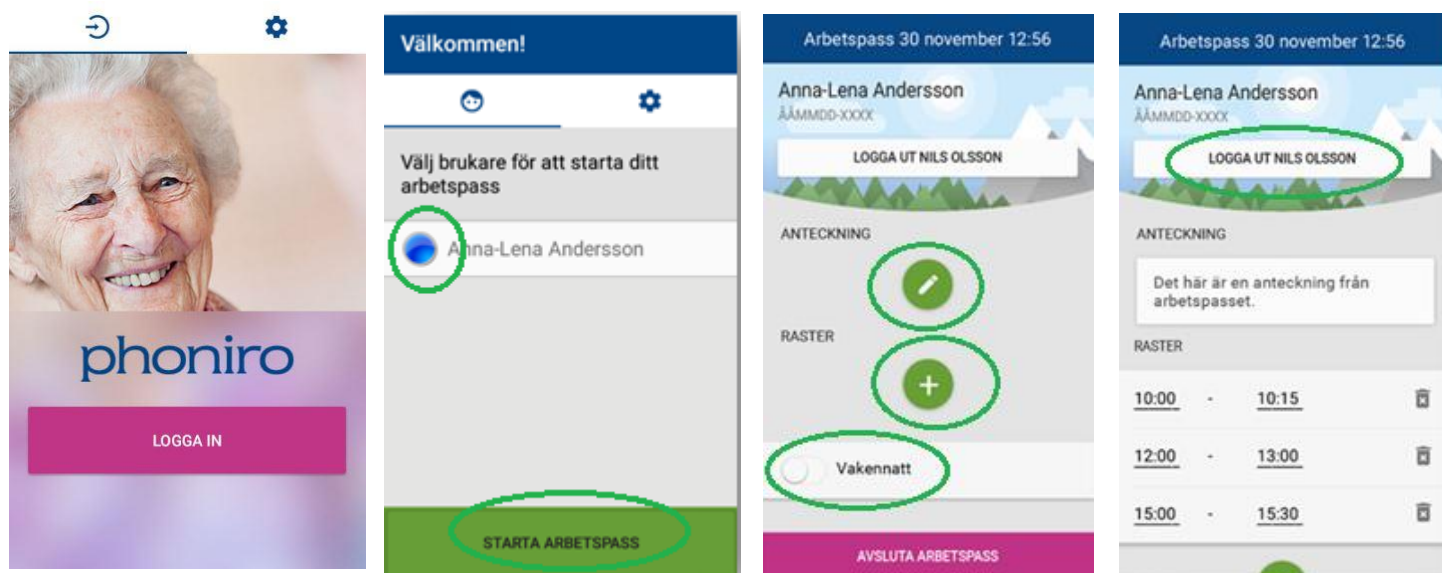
phoniro

LOGGA IN

Välkommen!

Välj brukare för att starta ditt arbetspass

Anna-Lena Andersson

STARTA ARBETSPASS

Arbetspass 30 november 12:56

Anna-Lena Andersson
ÅÅMMDD-XXXX

LOGGA UT NILS OLSSON

ANTECKNING

RASTER

Vakennatt

AVSLUTA ARBETSPASS

Arbetspass 30 november 12:56

Anna-Lena Andersson
ÅÅMMDD-XXXX

LOGGA UT NILS OLSSON

ANTECKNING

Det här är en anteckning från arbetspasset.

RASTER

| | | |
|---|---|---|
| 10:00 | - | 10:15 |
| 12:00 | - | 13:00 |
| 15:00 | - | 15:30 |